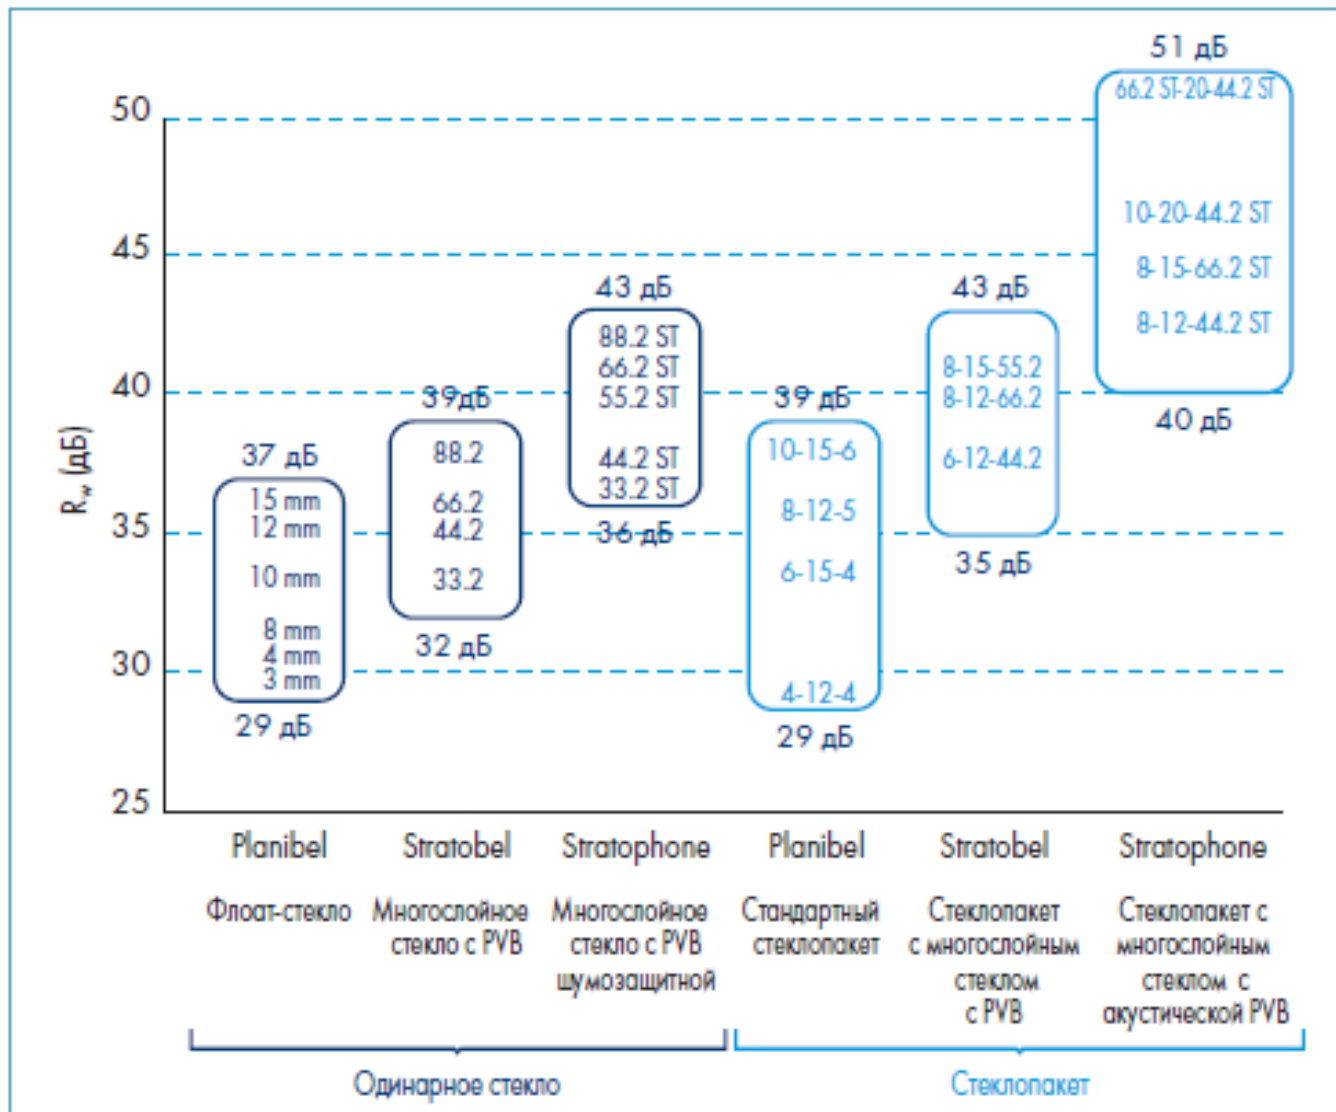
$R_w$ (дБ)

50
45
40
35
30
25

37 дБ
15 mm
12 mm
10 mm
8 mm
4 mm
3 mm
29 дБ

39дБ
88.2
66.2
44.2
33.2
32 дБ

43 дБ
88.2 ST
66.2 ST
55.2 ST
44.2 ST
33.2 ST
36 дБ

39 дБ
10-15-6
8-12-5
6-15-4
4-12-4
29 дБ

43 дБ
8-15-55.2
8-12-66.2
6-12-44.2
35 дБ

51 дБ
66.2 ST-20-44.2 ST
10-20-44.2 ST
8-15-66.2 ST
8-12-44.2 ST
40 дБ

Planibel
Флоат-стекло

Stratobel
Многослойное стекло с PVB

Stratophone
Многослойное стекло с PVB шумозащитной

Planibel
Стандартный стеклопакет

Stratobel
Стеклопакет с многослойным стеклом с PVB

Stratophone
Стеклопакет с многослойным стеклом с акустической PVB

Одинарное стекло

Стеклопакет